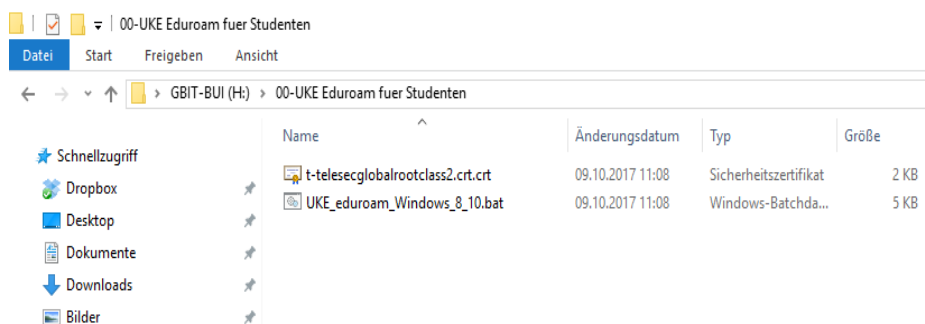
00-UKE Eduroam fuer Studenten

Datei Start Freigeben Ansicht

GBIT-BUI (H:) > 00-UKE Eduroam fuer Studenten

Schnellzugriff
Dropbox
Desktop
Dokumente
Downloads
Bilder

| Name | Änderungsdatum | Typ | Größe |
|---|---|---|---|
| t-telesecglobalrootclass2.crt.crt | 09.10.2017 11:08 | Sicherheitszertifikat | 2 KB |
| UKE_eduroam_Windows_8_10.bat | 09.10.2017 11:08 | Windows-Batchda... | 5 KB |